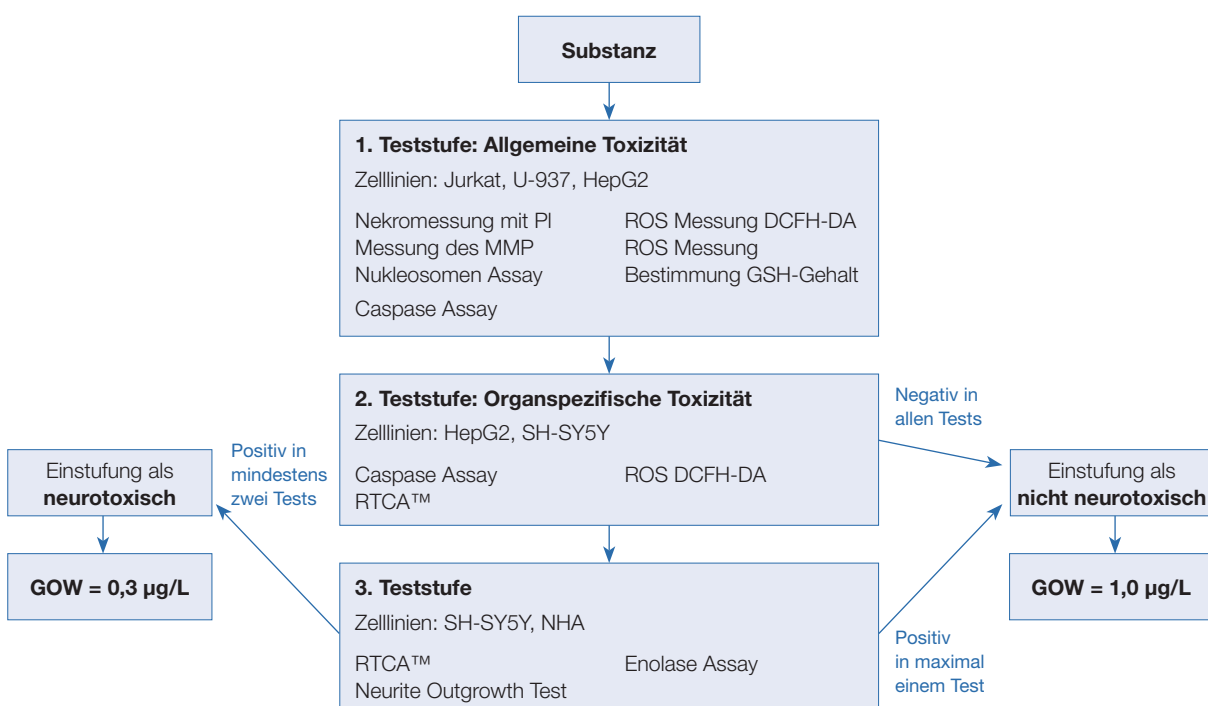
Substanz

1. Teststufe: Allgemeine Toxizität
Zelllinien: Jurkat, U-937, HepG2

Nekromessung mit PI
Messung des MMP
Nukleosomen Assay
Caspase Assay

ROS Messung DCFH-DA
ROS Messung
Bestimmung GSH-Gehalt

2. Teststufe: Organspezifische Toxizität
Zelllinien: HepG2, SH-SY5Y

Caspase Assay
RTCA™

ROS DCFH-DA

Negativ in allen Tests

Positiv in mindestens zwei Tests

Einstufung als neurotoxisch

GOW = 0,3 µg/L

Einstufung als nicht neurotoxisch

GOW = 1,0 µg/L

3. Teststufe
Zelllinien: SH-SY5Y, NHA

RTCA™
Neurite Outgrowth Test

Enolase Assay

Positiv in maximal einem Test